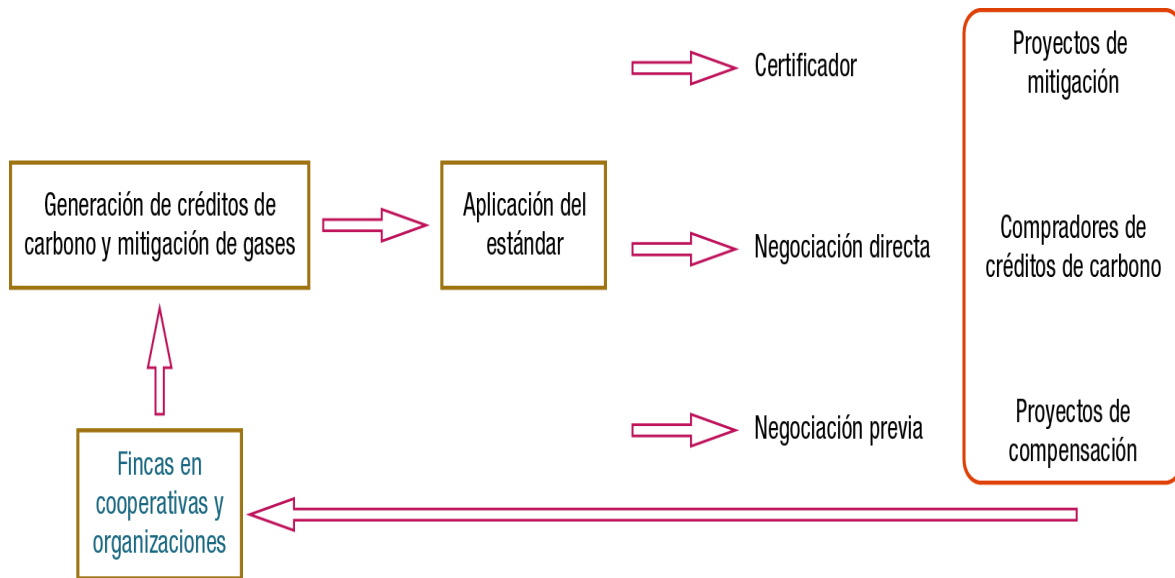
Generación de créditos de carbono y mitigación de gases

Aplicación del estándar

Certificador

Negociación directa

Negociación previa

Proyectos de mitigación

Compradores de créditos de carbono

Proyectos de compensación

Fincas en cooperativas y organizaciones